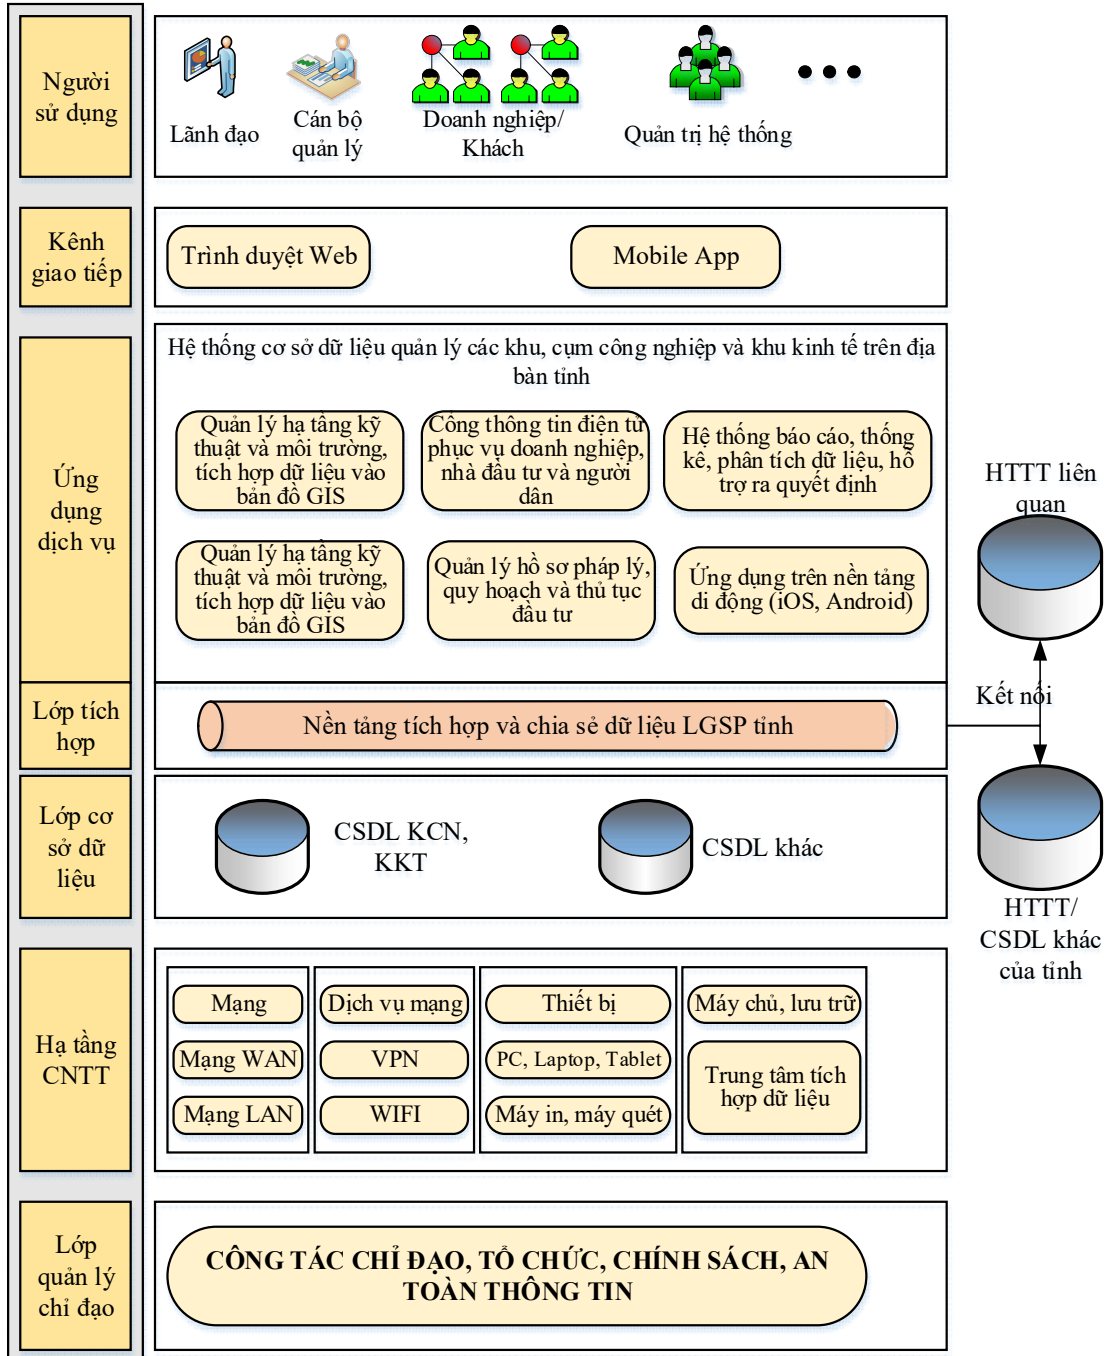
Người sử dụng

Lãnh đạo

Cán bộ quản lý

Doanh nghiệp/ Khách

Quản trị hệ thống

Kênh giao tiếp

Trình duyệt Web

Mobile App

Ứng dụng dịch vụ

Hệ thống cơ sở dữ liệu quản lý các khu, cụm công nghiệp và khu kinh tế trên địa bàn tỉnh

Quản lý hạ tầng kỹ thuật và môi trường, tích hợp dữ liệu vào bản đồ GIS

Cổng thông tin điện tử phục vụ doanh nghiệp, nhà đầu tư và người dân

Hệ thống báo cáo, thống kê, phân tích dữ liệu, hỗ trợ ra quyết định

Quản lý hạ tầng kỹ thuật và môi trường, tích hợp dữ liệu vào bản đồ GIS

Quản lý hồ sơ pháp lý, quy hoạch và thủ tục đầu tư

Ứng dụng trên nền tảng di động (iOS, Android)

HTTT liên quan

Lớp tích hợp

Nền tảng tích hợp và chia sẻ dữ liệu LGSP tỉnh

Kết nối

Lớp cơ sở dữ liệu

CSDL KCN, KKT

CSDL khác

HTTT/ CSDL khác của tỉnh

Hạ tầng CNTT

Mạng

Mạng WAN

Mạng LAN

Dịch vụ mạng

VPN

WIFI

Thiết bị

PC, Laptop, Tablet

Máy in, máy quét

Máy chủ, lưu trữ

Trung tâm tích hợp dữ liệu

Lớp quản lý chỉ đạo

CÔNG TÁC CHỈ ĐẠO, TỔ CHỨC, CHÍNH SÁCH, AN TOÀN THÔNG TIN